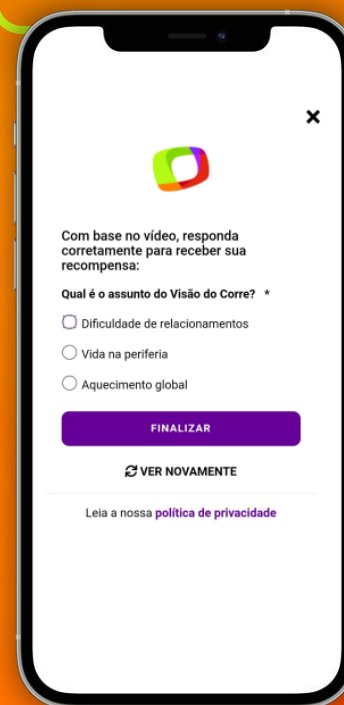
×

Com base no vídeo, responda corretamente para receber sua recompensa:

Qual é o assunto do Visão do Corre? *

Dificuldade de relacionamentos

Vida na periferia

Aquecimento global

FINALIZAR

VER NOVAMENTE

Leia a nossa política de privacidade